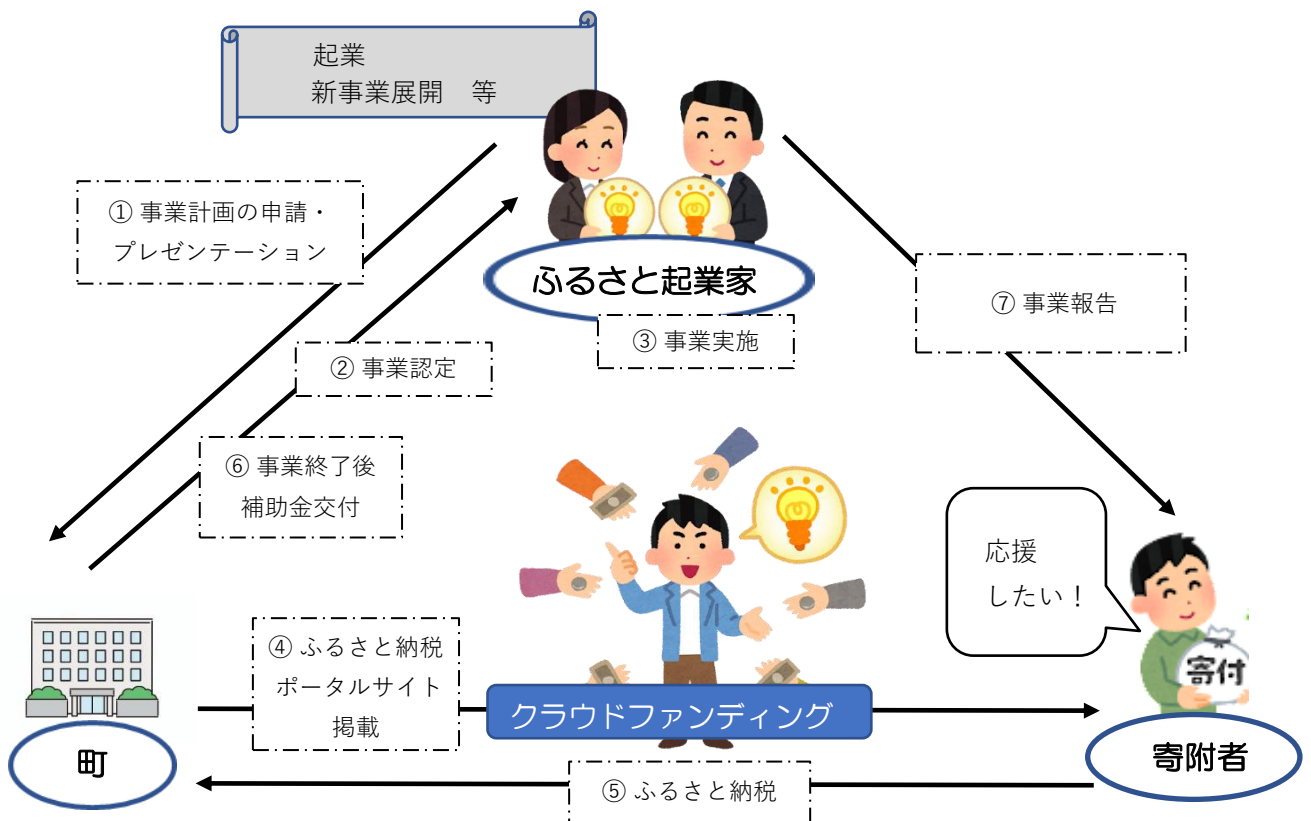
起業
新事業展開　等

ふるさと起業家

① 事業計画の申請・
プレゼンテーション

② 事業認定

③ 事業実施

⑦ 事業報告

⑥ 事業終了後
補助金交付

応援
したい！

寄付

④ ふるさと納税
ポータルサイト
掲載

クラウドファンディング

町

寄附者

⑤ ふるさと納税